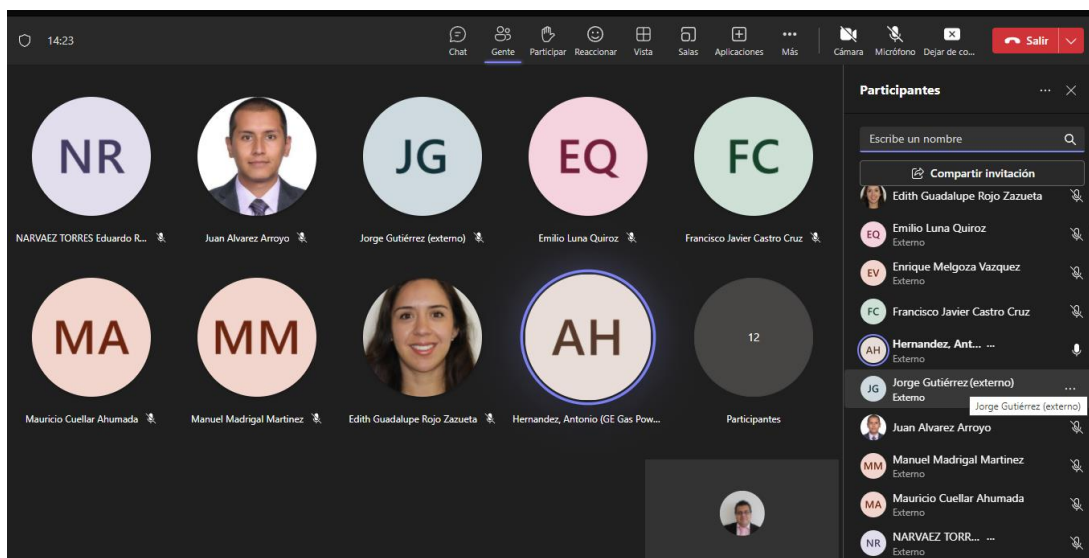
14:23

Chat Gente Participar Reaccionar Vista Salas Aplicaciones Más Cámara Micrófono Dejar de co... Salir

NR
NARVAEZ TORRES Eduardo R...

Juan Alvarez Arroyo

JG
Jorge Gutiérrez (externo)

EQ
Emilio Luna Quiroz

FC
Francisco Javier Castro Cruz

MA
Mauricio Cuellar Ahumada

MM
Manuel Madrigal Martinez

Edith Guadalupe Rojo Zazueta

AH
Hernandez, Antonio (GE Gas Pow...

12
Participantes

Participantes

Escribe un nombre

Compartir invitación

Edith Guadalupe Rojo Zazueta

EQ Emilio Luna Quiroz
Externo

EV Enrique Melgoza Vazquez
Externo

FC Francisco Javier Castro Cruz

AH Hernandez, Ant... ...
Externo

JG Jorge Gutiérrez (externo)
Externo
Jorge Gutiérrez (externo)

Juan Alvarez Arroyo

MM Manuel Madrigal Martinez
Externo

MA Mauricio Cuellar Ahumada
Externo

NR NARVAEZ TORR... ...
Externo